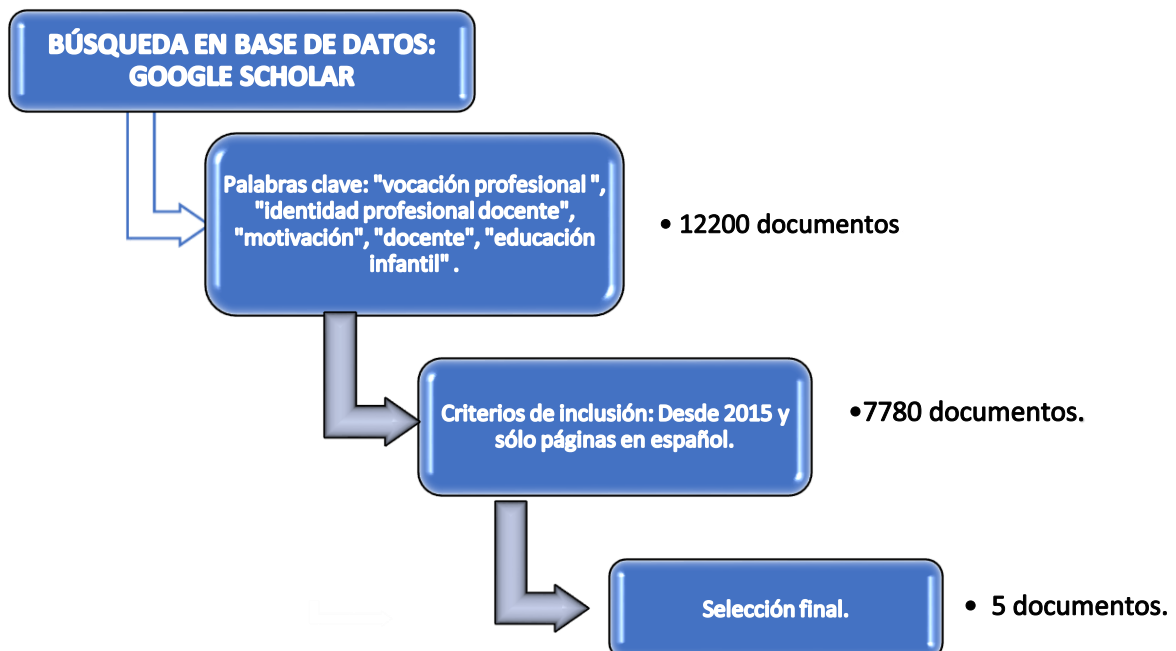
BÚSQUEDA EN BASE DE DATOS: GOOGLE SCHOLAR

Palabras clave: "vocación profesional ", "identidad profesional docente", "motivación", "docente", "educación infantil" .

• 12200 documentos

Criterios de inclusión: Desde 2015 y sólo páginas en español.

•7780 documentos.

Selección final.

• 5 documentos.